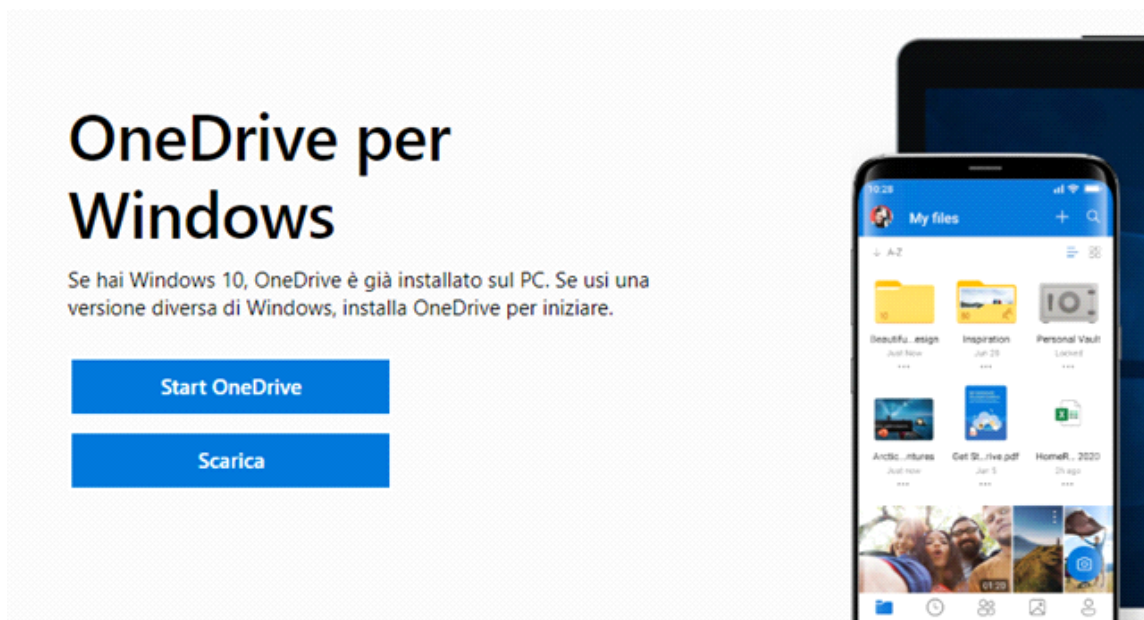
OneDrive per Windows

Se hai Windows 10, OneDrive è già installato sul PC. Se usi una versione diversa di Windows, installa OneDrive per iniziare.

Start OneDrive

Scarica

10:28

My files

A-Z

Beautifu...esign
Just Now

Inspiration
Jun 28

Personal Vault
Locked

Arctic...ntures
Just now

Get St...rive.pdf
Jan 5

HomeR... 2020
2h ago

01:20